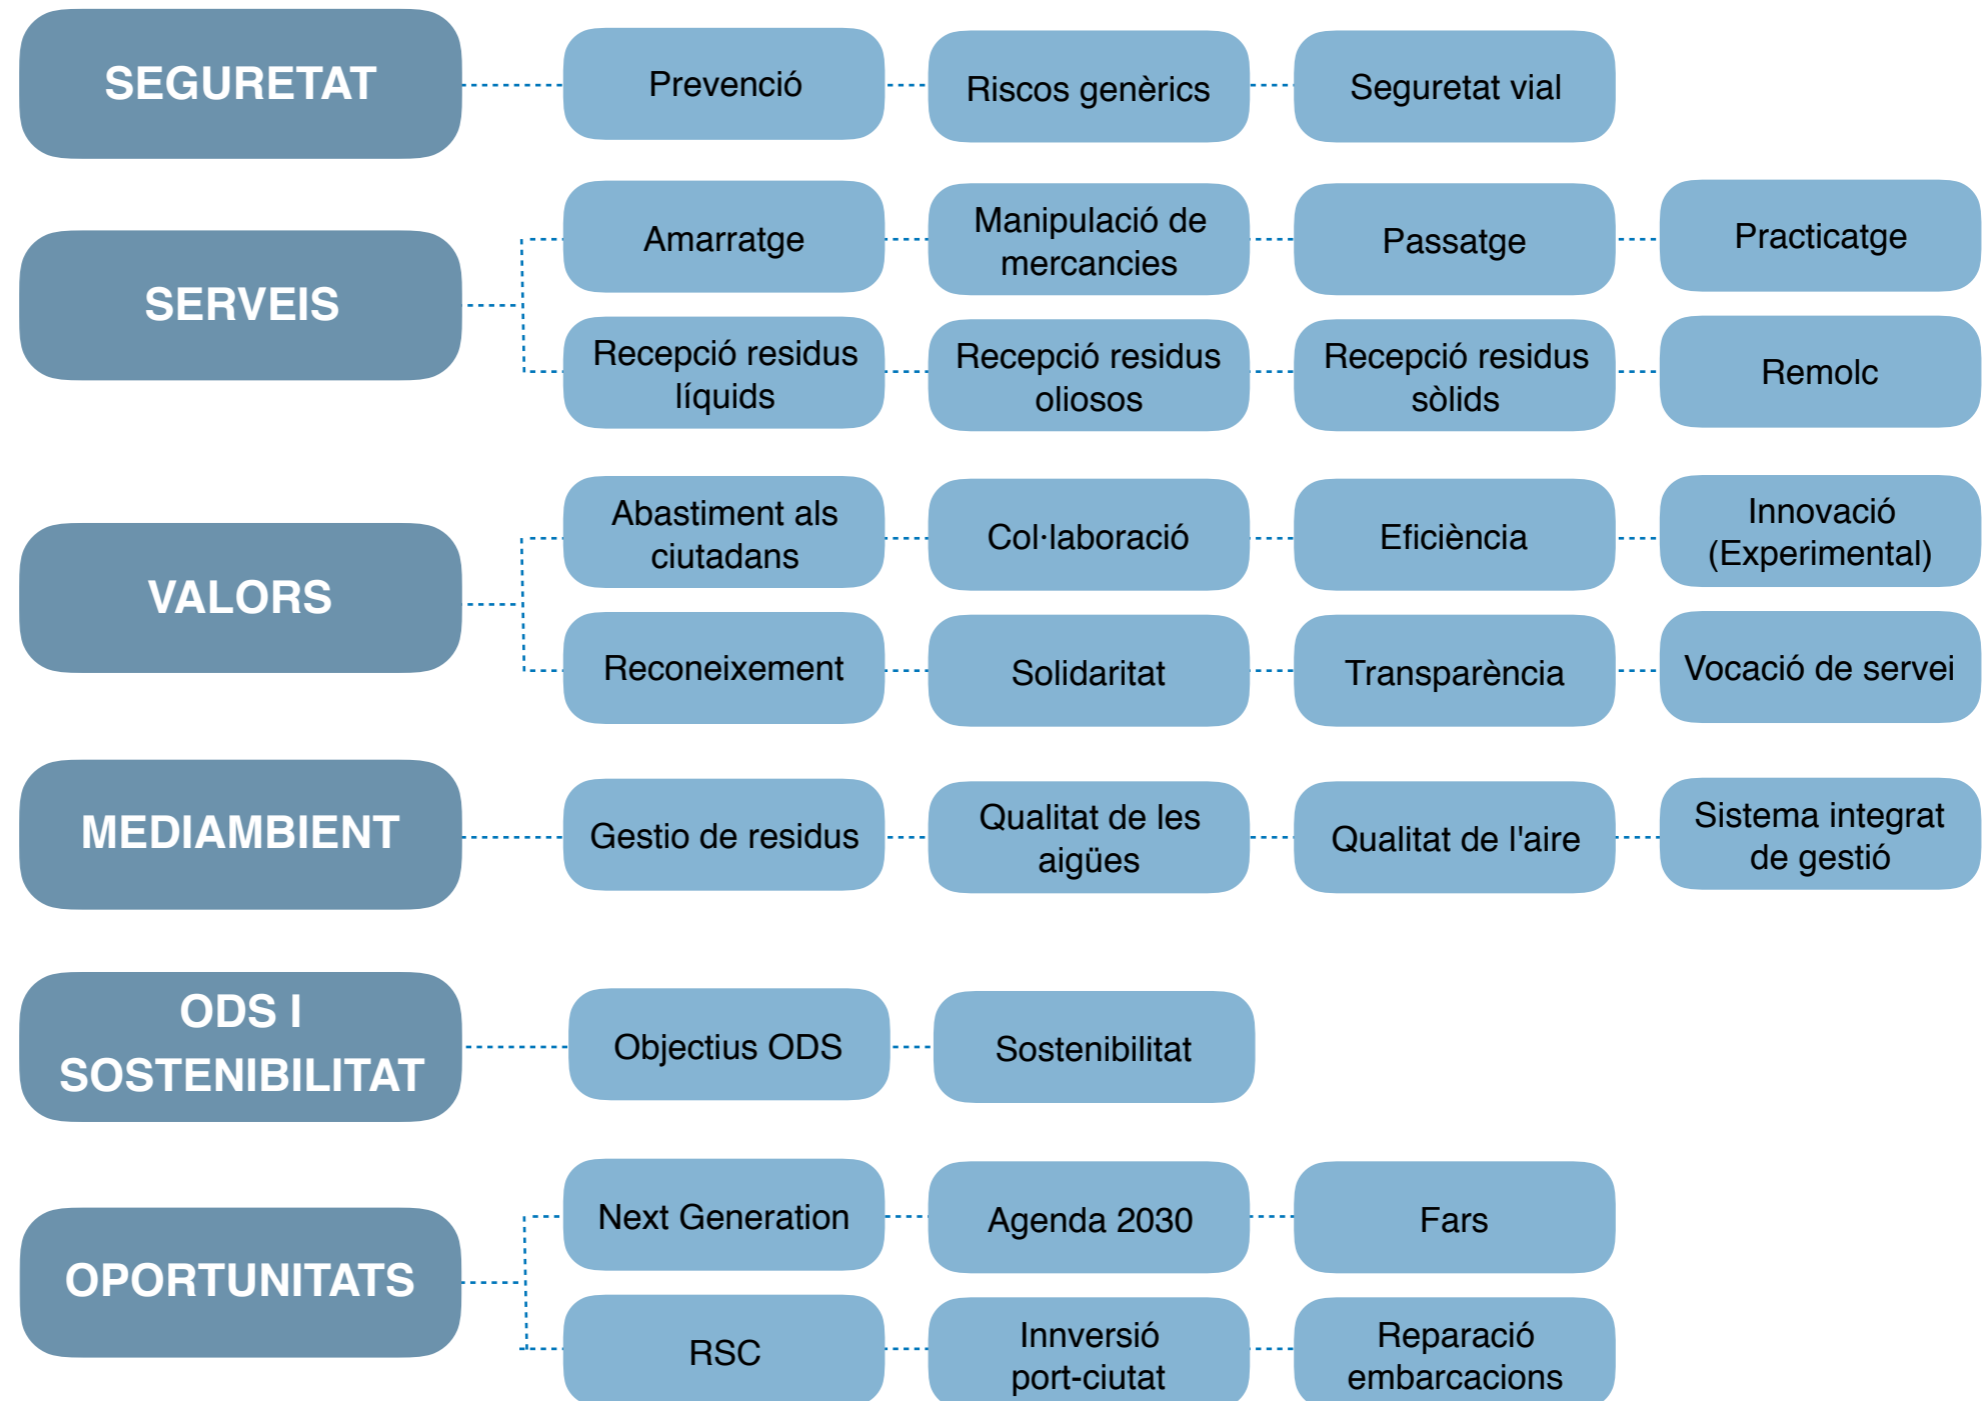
SEGURETAT

Prevenció

Riscos genèrics

Seguretat vial

SERVEIS

Amarratge

Manipulació de mercancies

Passatge

Practicatge

Recepció residus líquids

Recepció residus oliosos

Recepció residus sòlids

Remolc

VALORS

Abastiment als ciutadans

Col·laboració

Eficiència

Innovació (Experimental)

Reconeixement

Solidaritat

Transparència

Vocació de servei

MEDIAMBIENT

Gestio de residus

Qualitat de les aigües

Qualitat de l'aire

Sistema integrat de gestió

ODS I SOSTENIBILITAT

Objectius ODS

Sostenibilitat

OPORTUNITATS

Next Generation

Agenda 2030

Fars

RSC

Innversió port-ciutat

Reparació embarcacions